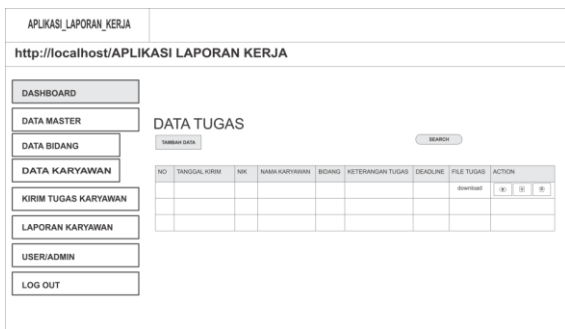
APLIKASI_LAPORAN_KERJA

http://localhost/APLIKASI LAPORAN KERJA

DASHBOARD

DATA MASTER

DATA BIDANG

DATA KARYAWAN

KIRIM TUGAS KARYAWAN

LAPORAN KARYAWAN

USER/ADMIN

LOG OUT

DATA TUGAS

TAMBAH DATA

SEARCH

| NO | TANGGAL KIRIM | NIK | NAMA KARYAWAN | BIDANG | KETERANGAN TUGAS | DEADLINE | FILE TUGAS | ACTION |
|---|---|---|---|---|---|---|---|---|
| | | | | | | | download | |
| | | | | | | | | |
| | | | | | | | | |